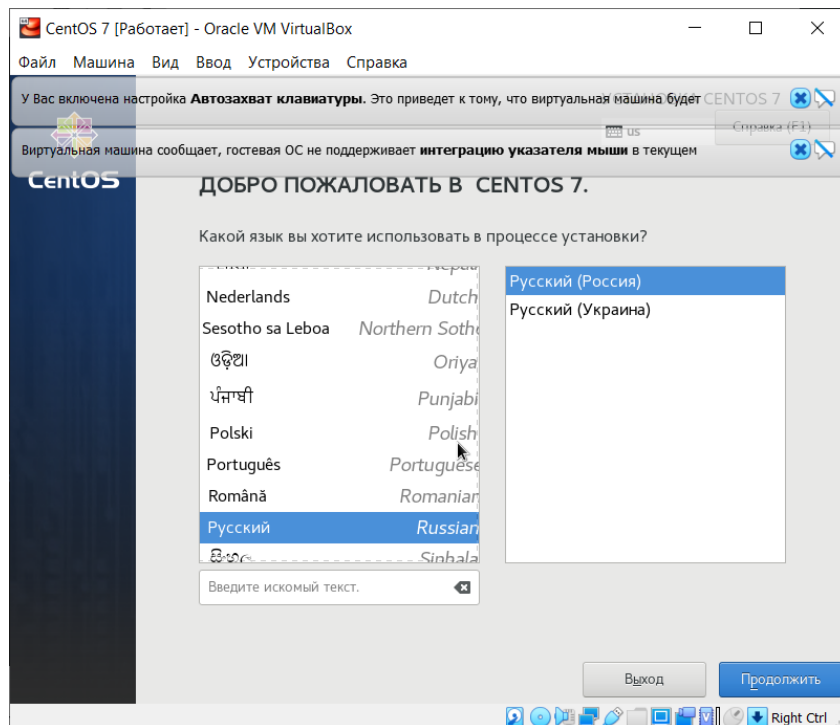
CentOS 7 [Работает] - Oracle VM VirtualBox

Файл Машина Вид Ввод Устройства Справка

У Вас включена настройка **Автозахват клавиатуры**. Это приведет к тому, что виртуальная машина будет

CENTOS 7

us

Справка (F1)

Виртуальная машина сообщает, гостевая ОС не поддерживает **интеграцию указателя мыши** в текущем

CentOS

ДОБРО ПОЖАЛОВАТЬ В CENTOS 7.

Какой язык вы хотите использовать в процессе установки?

| | |
|---|---|
| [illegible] | Nepali |
| Nederlands | Dutch |
| Sesotho sa Leboa | Northern Sotho |
| ଓଡ଼ିଆ | Oriya |
| ਪੰਜਾਬੀ | Punjabi |
| Polski | Polish |
| Português | Portuguese |
| Română | Romanian |
| Русский | Russian |
| සිංහල | Sinhala |

Русский (Россия)
Русский (Украина)

Введите искомый текст.

Выход

Продолжить

Right Ctrl